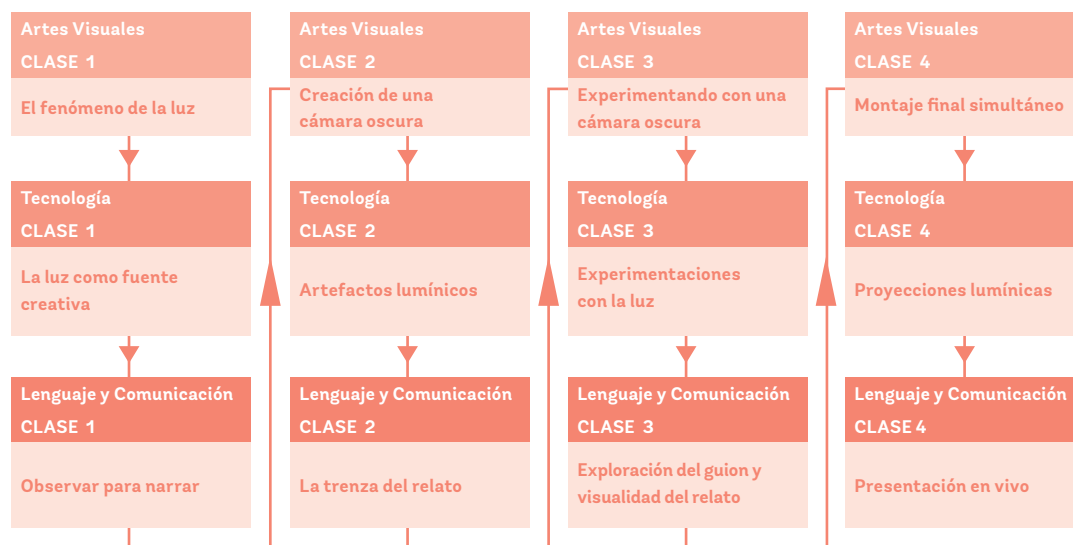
Artes Visuales
CLASE 1
El fenómeno de la luz

Tecnología
CLASE 1
La luz como fuente creativa

Lenguaje y Comunicación
CLASE 1
Observar para narrar

Artes Visuales
CLASE 2
Creación de una cámara oscura

Tecnología
CLASE 2
Artefactos lumínicos

Lenguaje y Comunicación
CLASE 2
La trenza del relato

Artes Visuales
CLASE 3
Experimentando con una cámara oscura

Tecnología
CLASE 3
Experimentaciones con la luz

Lenguaje y Comunicación
CLASE 3
Exploración del guion y visualidad del relato

Artes Visuales
CLASE 4
Montaje final simultáneo

Tecnología
CLASE 4
Proyecciones lumínicas

Lenguaje y Comunicación
CLASE 4
Presentación en vivo